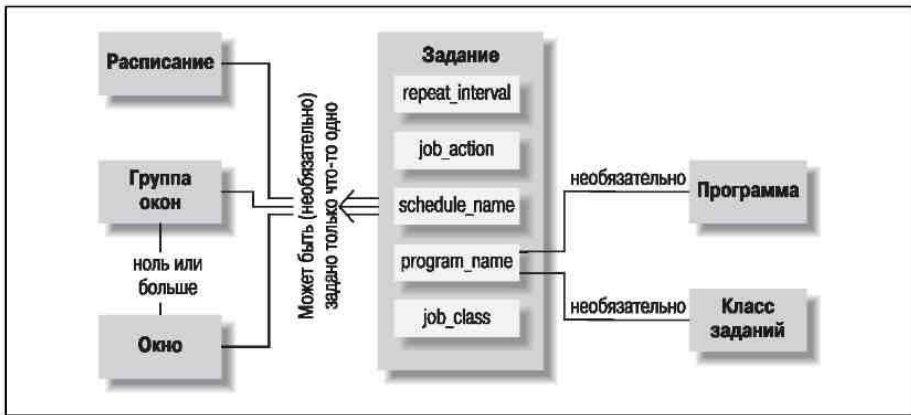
Расписание

Группа окон

ноль или больше

Окно

Может быть (необязательно) задано только что-то одно

Задание

repeat_interval

job_action

schedule_name

program_name

job_class

необязательно

Программа

необязательно

Класс заданий